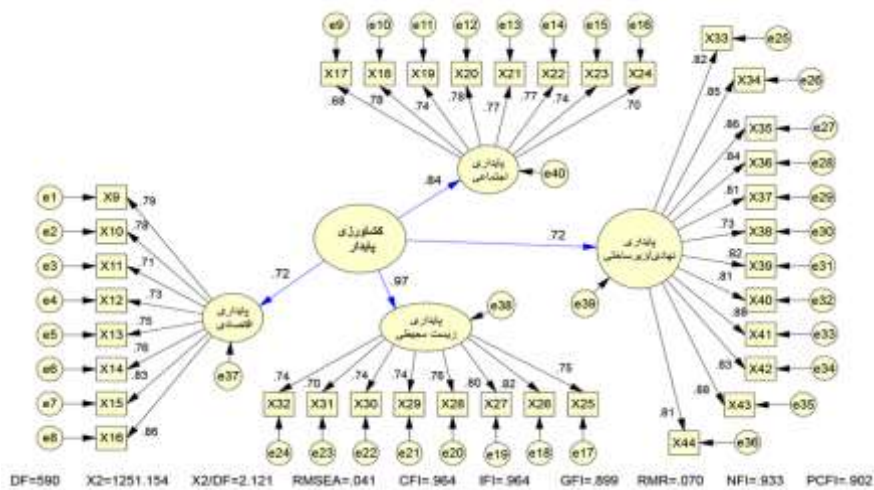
e9 e10 e11 e12 e13 e14 e15 e16

X17 X18 X19 X20 X21 X22 X23 X24

.68 .79 .74 .78 .77 .77 .74 .70

پایداری اجتماعی

e40

.84

X33 e25
.82
X34 e26
.85
X35 e27
.86
X36 e28
.84
X37 e29
.81
X38 e30
.73
X39 e31
.82
X40 e32
.81
X41 e33
.88
X42 e34
.83
X43 e35
.88
X44 e36
.81

پایداری نهادی/زیر ساختی

e39

کشاورزی پایدار

.72

.72

.97

e1 X9 .79
e2 X10 .78
e3 X11 .71
e4 X12 .73
e5 X13 .75
e6 X14 .76
e7 X15 .83
e8 X16 .86

پایداری اقتصادی

e37

پایداری زیست محیطی

e38

.74 .70 .74 .74 .76 .80 .82 .75

X32 X31 X30 X29 X28 X27 X26 X25

e24 e23 e22 e21 e20 e19 e18 e17

DF=590 X2=1251.154 X2/DF=2.121 RMSEA=.041 CFI=.964 IFI=.964 GFI=.899 RMR=.070 NFI=.933 PCFI=.902